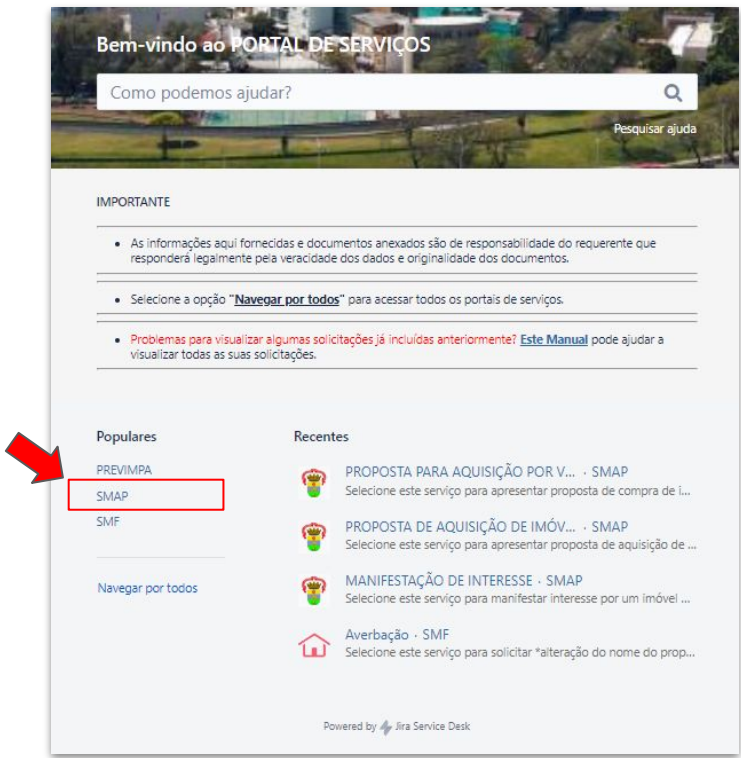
Bem-vindo ao PORTAL DE SERVIÇOS

Como podemos ajudar?

Pesquisar ajuda

IMPORTANTE

- As informações aqui fornecidas e documentos anexados são de responsabilidade do requerente que responderá legalmente pela veracidade dos dados e originalidade dos documentos.

- Selecione a opção "**Navegar por todos**" para acessar todos os portais de serviços.

- Problemas para visualizar algumas solicitações já incluídas anteriormente? **Este Manual** pode ajudar a visualizar todas as suas solicitações.

Populares

PREVIMPA

SMAP

SMF

Navegar por todos

Recentes

PROPOSTA PARA AQUISIÇÃO POR V... · SMAP
Selecione este serviço para apresentar proposta de compra de i...

PROPOSTA DE AQUISIÇÃO DE IMÓV... · SMAP
Selecione este serviço para apresentar proposta de aquisição de ...

MANIFESTAÇÃO DE INTERESSE · SMAP
Selecione este serviço para manifestar interesse por um imóvel ...

Averbação · SMF
Selecione este serviço para solicitar *alteração do nome do prop...

Powered by Jira Service Desk